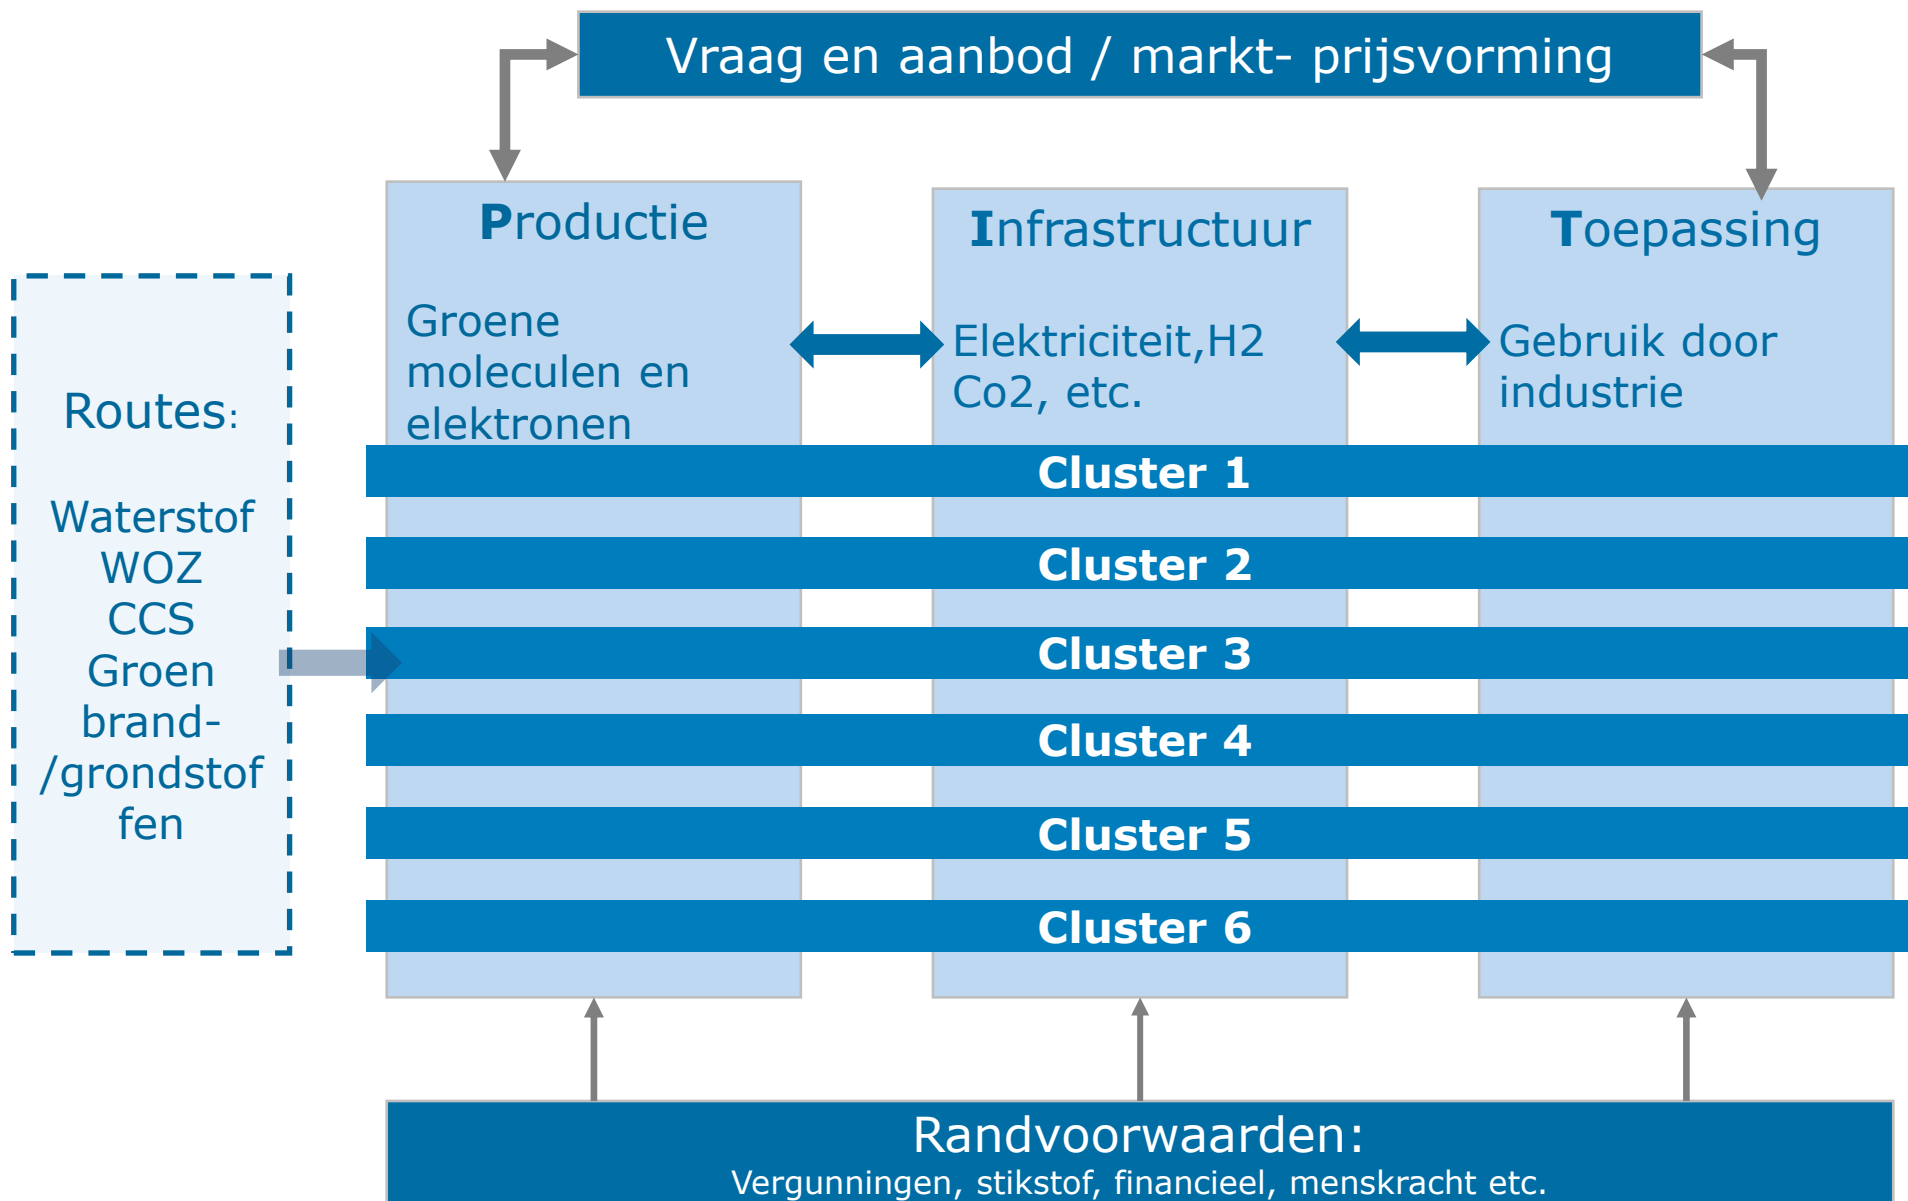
Vraag en aanbod / markt- prijsvorming

Routes:

Waterstof
WOZ
CCS
Groen brand- /grondstoffen

Productie

Groene moleculen en elektronen

Infrastructuur

Elektriciteit,H2 Co2, etc.

Toepassing

Gebruik door industrie

Cluster 1

Cluster 2

Cluster 3

Cluster 4

Cluster 5

Cluster 6

Randvoorwaarden:
Vergunningen, stikstof, financieel, menskracht etc.